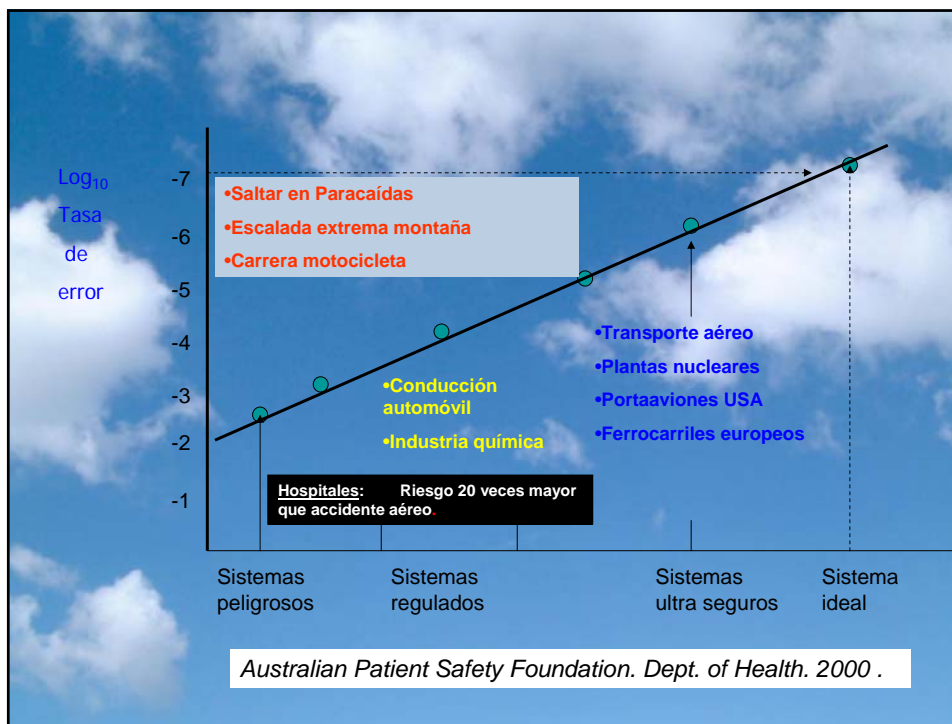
Log$_{10}$ Tasa de error

-7
-6
-5
-4
-3
-2
-1

•Saltar en Paracaídas
•Escalada extrema montaña
•Carrera motocicleta

•Transporte aéreo
•Plantas nucleares
•Portaaviones USA
•Ferrocarriles europeos

•Conducción automóvil
•Industria química

Hospitales: Riesgo 20 veces mayor que accidente aéreo.

Sistemas peligrosos
Sistemas regulados
Sistemas ultra seguros
Sistema ideal

Australian Patient Safety Foundation. Dept. of Health. 2000 .